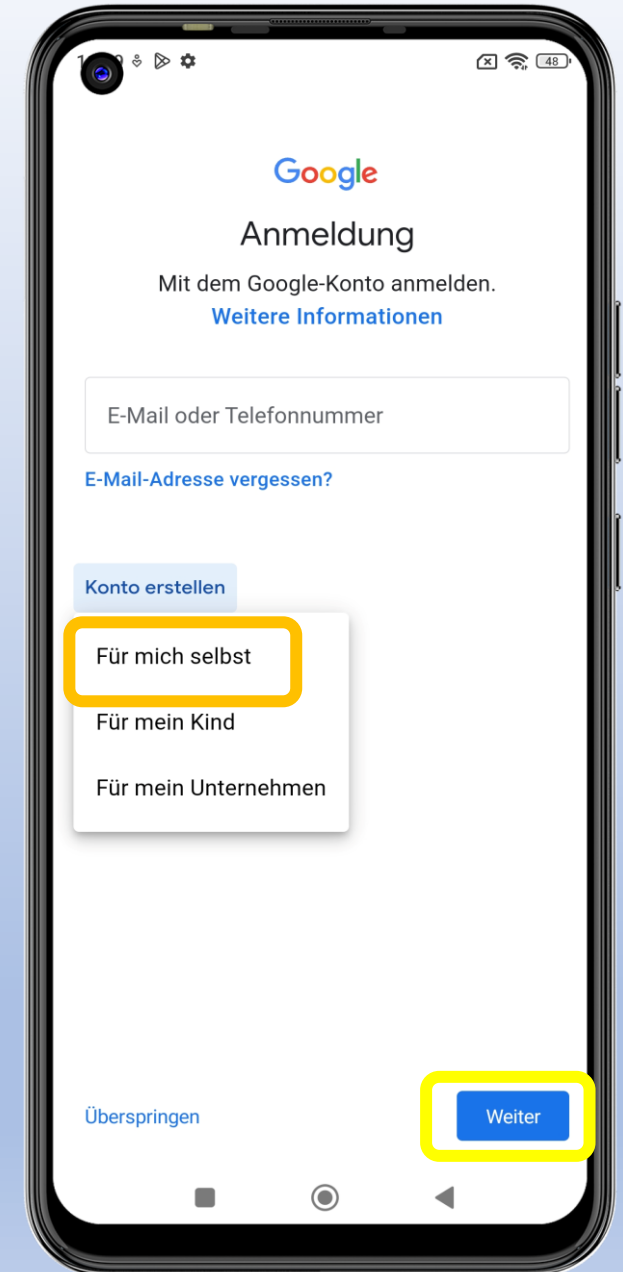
1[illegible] 48

Google

Anmeldung

Mit dem Google-Konto anmelden.
Weitere Informationen

E-Mail oder Telefonnummer

E-Mail-Adresse vergessen?

Konto erstellen

Für mich selbst

Für mein Kind

Für mein Unternehmen

Überspringen

Weiter